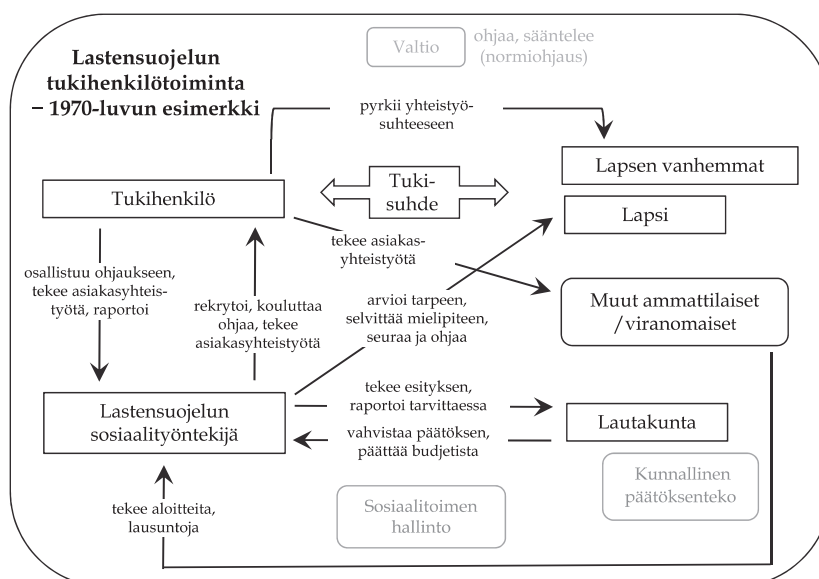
Lastensuojelun tukihenkilötoiminta – 1970-luvun esimerkki

Valtio

ohjaa, sääntelee (normiohjaus)

pyrkii yhteistyösuhteeseen

Lapsen vanhemmat

Tukihenkilö

Tukisuhde

Lapsi

tekee asiakasyhteistyötä

osallistuu ohjaukseen, tekee asiakasyhteistyötä, raportoi

rekrytoi, kouluttaa ohjaa, tekee asiakasyhteistyötä

arvioi tarpeen, selvittää mielipiteen, seuraa ja ohjaa

Muut ammattilaiset /viranomaiset

Lastensuojelun sosiaalityöntekijä

tekee esityksen, raportoi tarvittaessa

Lautakunta

vahvistaa päätöksen, päättää budjetista

Kunnallinen päätöksenteko

tekee aloitteita, lausuntoja

Sosiaalitoimen hallinto